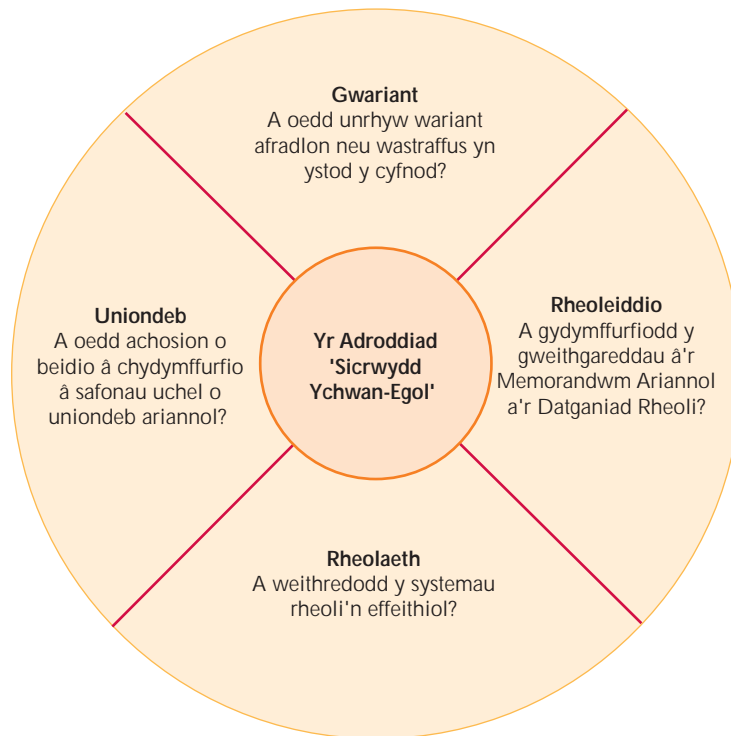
Gwariant
A oedd unrhyw wariant afradlon neu wastraffus yn ystod y cyfnod?

Uniondeb
A oedd achosion o beidio â chydymffurfio â safonau uchel o uniondeb ariannol?

Yr Adroddiad 'Sicrwydd Ychwan-Egol'

Rheoleiddio
A gydymffurfiodd y gweithgareddau â'r Memorandwm Ariannol a'r Datganiad Rheoli?

Rheolaeth
A weithredodd y systemau rheoli'n effeithiol?